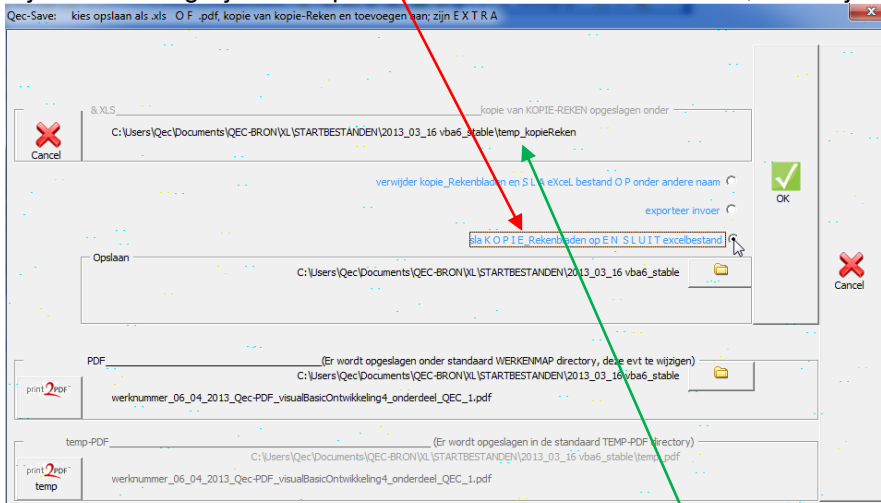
Qec-Save: kies opslaan als .xls O F .pdf, kopie van kopie-Reken en toevoegen aan; zijn E X T R A

Cancel

& XLS kopie van KOPIE-REKEN opgeslagen onder

C:\Users\Qec\Documents\QEC-BRON\XL\STARTBESTANDEN\2013_03_16 vba6_stable\temp_kopieReken

verwijder kopie_Rekenbladen en S L A eXceL bestand O P onder andere naam

exporteer invoer

sla K O P I E_Rekenbladen op E N S L U I T excelbestand

OK

Opslaan

C:\Users\Qec\Documents\QEC-BRON\XL\STARTBESTANDEN\2013_03_16 vba6_stable

Cancel

PDF (Er wordt opgeslagen onder standaard WERKENMAP directory, deze evt te wijzigen)

C:\Users\Qec\Documents\QEC-BRON\XL\STARTBESTANDEN\2013_03_16 vba6_stable

print2PDF

werknummer_06_04_2013_Qec-PDF_visualBasicOntwikkeling4_onderdeel_QEC_1.pdf

temp-PDF (Er wordt opgeslagen in de standaard TEMP-PDF directory)

C:\Users\Qec\Documents\QEC-BRON\XL\STARTBESTANDEN\2013_03_16 vba6_stable\temp_pdf

print2PDF temp

werknummer_06_04_2013_Qec-PDF_visualBasicOntwikkeling4_onderdeel_QEC_1.pdf